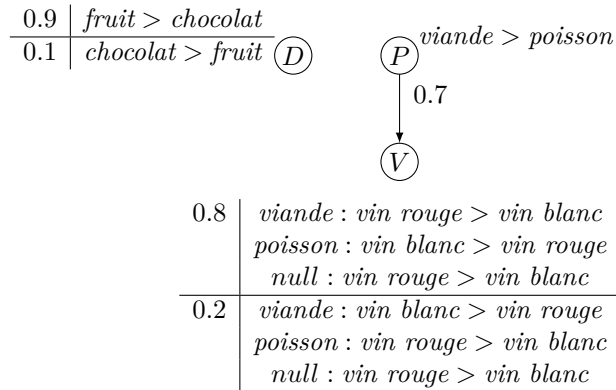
| | |
|---|---|
| 0.9 | $fruit > chocolat$ |
| 0.1 | $chocolat > fruit$ |

$D$

$P$ $viande > poisson$

0.7

$V$

| | |
|---|---|
| 0.8 | $viande : vin\ rouge > vin\ blanc$<br>$poisson : vin\ blanc > vin\ rouge$<br>$null : vin\ rouge > vin\ blanc$ |
| 0.2 | $viande : vin\ blanc > vin\ rouge$<br>$poisson : vin\ rouge > vin\ blanc$<br>$null : vin\ rouge > vin\ blanc$ |